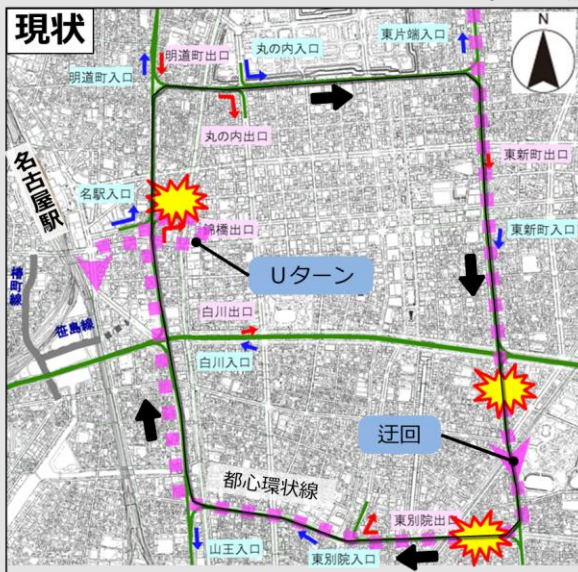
現状

N

明道町出口

丸の内入口

東片端入口

明道町入口

丸の内出口

東新町出口

名古屋駅

名駅入口

錦橋出口

東新町入口

Uターン

白川出口

笹島線

白川入口

迂回

都心環状線

東別院出口

山王入口

東別院入口